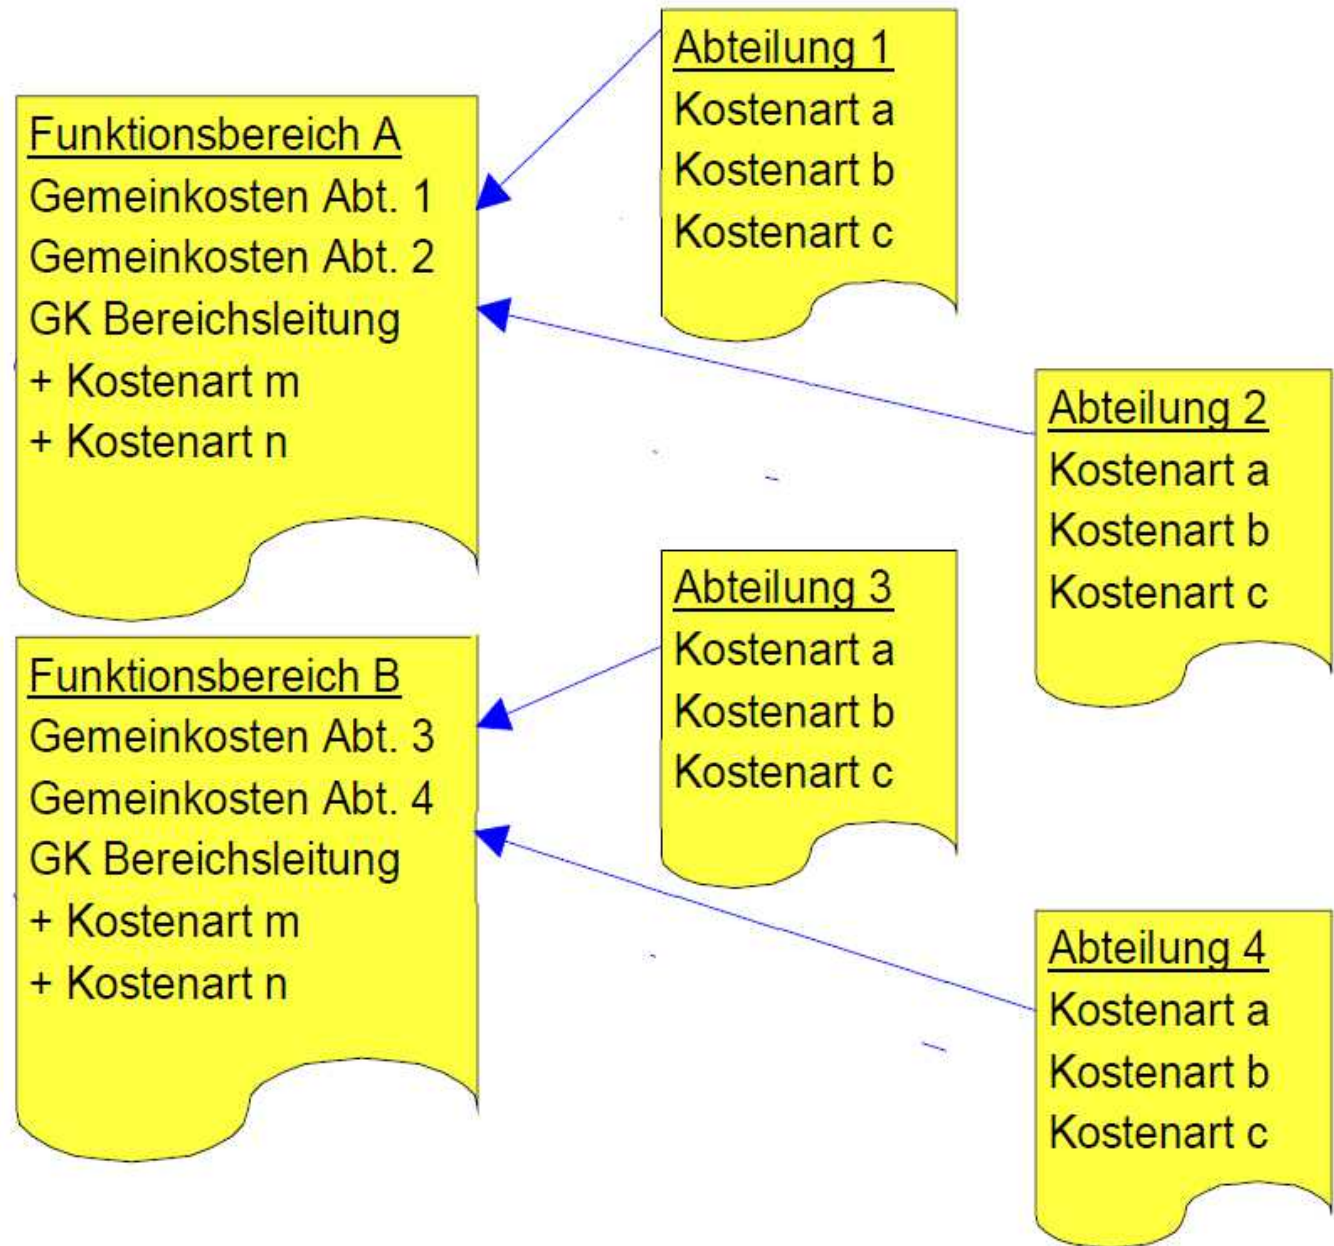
Funktionsbereich A
Gemeinkosten Abt. 1
Gemeinkosten Abt. 2
GK Bereichsleitung
+ Kostenart m
+ Kostenart n

Abteilung 1
Kostenart a
Kostenart b
Kostenart c

Abteilung 2
Kostenart a
Kostenart b
Kostenart c

Funktionsbereich B
Gemeinkosten Abt. 3
Gemeinkosten Abt. 4
GK Bereichsleitung
+ Kostenart m
+ Kostenart n

Abteilung 3
Kostenart a
Kostenart b
Kostenart c

Abteilung 4
Kostenart a
Kostenart b
Kostenart c